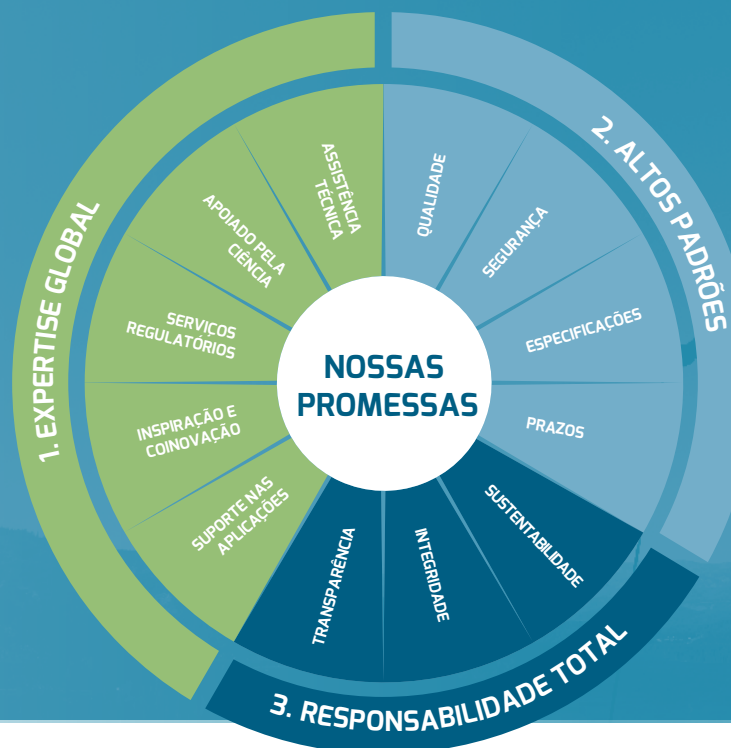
NOSSAS PROMESSAS

1. EXPERTISE GLOBAL

ASSISTÊNCIA TÉCNICA

APOIADO PELA CIÊNCIA

SERVIÇOS REGULATÓRIOS

INSPIRAÇÃO E COINOVAÇÃO

SUPORTE NAS APLICAÇÕES

2. ALTOS PADRÕES

QUALIDADE

SEGURANÇA

ESPECIFICAÇÕES

PRAZOS

3. RESPONSABILIDADE TOTAL

SUSTENTABILIDADE

INTEGRIDADE

TRANSPARÊNCIA